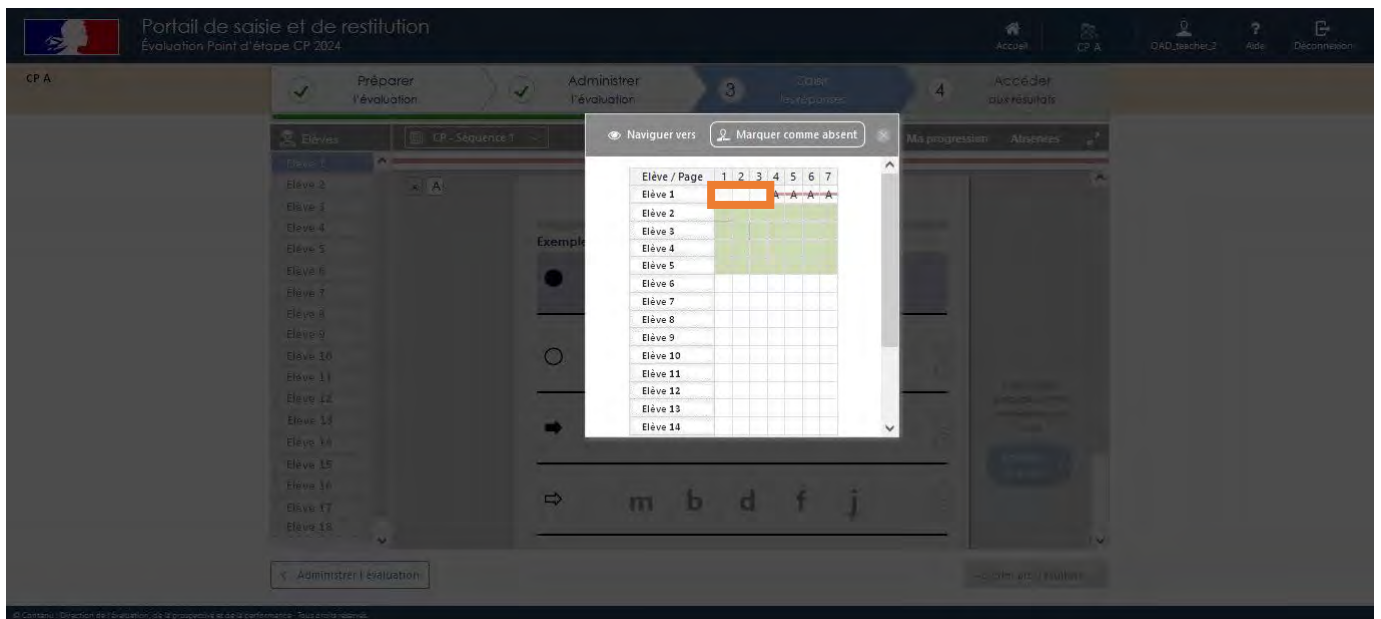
Portail de saisie et de restitution
Évaluation Point d'étape CP 2024

Accueil
CP A
OAD_teacher_2
Aide
Déconnexion

CP A

Préparer l'évaluation
Administrer l'évaluation
3 Saisir les réponses
4 Accéder aux résultats

Elèves
CP - Séquence 1
Ma progression
Absences

Elève 1
Elève 2
Elève 3
Elève 4
Elève 5
Elève 6
Elève 7
Elève 8
Elève 9
Elève 10
Elève 11
Elève 12
Elève 13
Elève 14
Elève 15
Elève 16
Elève 17
Elève 18

A

Exemple

m b d f j

Naviguer vers
Marquer comme absent

| Elève / Page | 1 | 2 | 3 | 4 | 5 | 6 | 7 |
|---|---|---|---|---|---|---|---|
| Elève 1 | | | | A | A | A | A |
| Elève 2 | | | | | | | |
| Elève 3 | | | | | | | |
| Elève 4 | | | | | | | |
| Elève 5 | | | | | | | |
| Elève 6 | | | | | | | |
| Elève 7 | | | | | | | |
| Elève 8 | | | | | | | |
| Elève 9 | | | | | | | |
| Elève 10 | | | | | | | |
| Elève 11 | | | | | | | |
| Elève 12 | | | | | | | |
| Elève 13 | | | | | | | |
| Elève 14 | | | | | | | |

< Administrer l'évaluation
Accéder aux résultats

© Contenu : Direction de l'évaluation, de la prospective et de la performance - Tous droits réservés